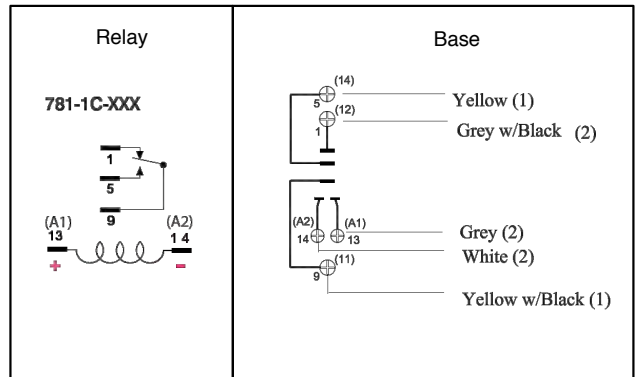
| Relay | Base |
|---|---|
| 781-1C-XXX<br>1<br>5<br>9<br>(A1)<br>13<br>+<br>(A2)<br>1 4<br>- | (14)<br>5<br>(12)<br>1<br>Yellow (1)<br>Grey w/Black (2)<br>(A2)<br>14<br>(A1)<br>13<br>Grey (2)<br>White (2)<br>(11)<br>9<br>Yellow w/Black (1) |